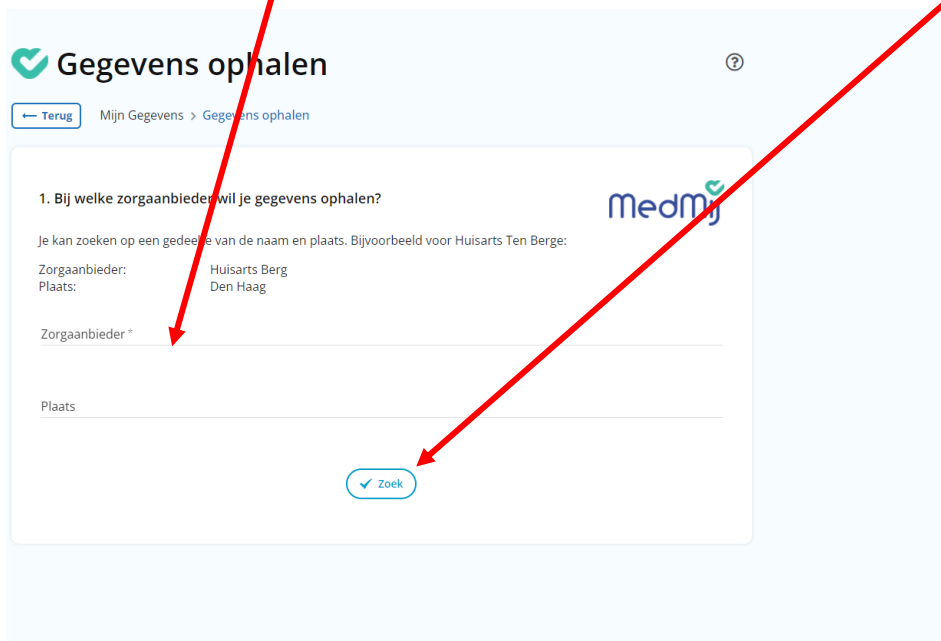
Gegevens ophalen

?

⟵ Terug   Mijn Gegevens > Gegevens ophalen

1. Bij welke zorgaanbieder wil je gegevens ophalen?

MedMij

Je kan zoeken op een gedeelte van de naam en plaats. Bijvoorbeeld voor Huisarts Ten Berge:

Zorgaanbieder: Huisarts Berg
Plaats: Den Haag

Zorgaanbieder *

Plaats

Zoek